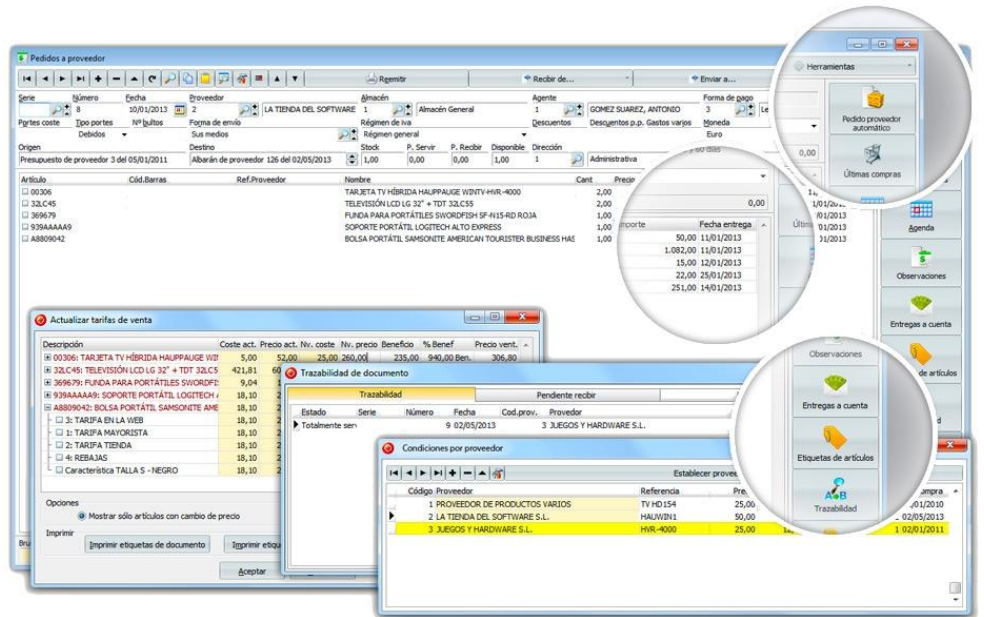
Pedidos a proveedor

Remitir
Recibir de...
Enviar a...
Herramientas

Serie
Número 8
Fecha 10/01/2013
Proveedor 2 LA TIENDA DEL SOFTWARE
Almacén 1 Almacén General
Agente 1 GOMEZ SUAREZ, ANTONIO
Forma de pago 3
Portes coste
Tipo portes Debidos
Nº bultos
Forma de envío Sus medios
Régimen de iva Régimen general
Descuentos
Descuentos p.p. Gastos varios
Moneda Euro
Origen Presupuesto de proveedor 3 del 05/01/2011
Destino Albarán de proveedor 126 del 02/05/2013
Stock 1,00
P. Servir 0,00
P. Recibir 0,00
Disponible 1,00
Dirección 1
Administrativa

Pedido proveedor automático
Últimas compras
Agenda
Observaciones
Entregas a cuenta

| Artículo | Cód.Barras | Ref.Proveedor | Nombre | Cant | Importe | Fecha entrega |
|---|---|---|---|---|---|---|
| 00306 | | | TARJETA TV HÍBRIDA HAUPPAUGE WINTV-HVR-4000 | 2,00 | 50,00 | 11/01/2013 |
| 32LC45 | | | TELEVISIÓN LCD LG 32" + TDT 32LC55 | 2,00 | 1.082,00 | 11/01/2013 |
| 369679 | | | FUNDA PARA PORTÁTILES SWORDFISH SF-N15-RD ROJA | 1,00 | 15,00 | 12/01/2013 |
| 939AAAAA9 | | | SOPORTE PORTÁTIL LOGITECH ALTO EXPRESS | 1,00 | 22,00 | 25/01/2013 |
| A8809042 | | | BOLSA PARA PORTÁTIL SAMSONITE AMERICAN TOURISTER BUSINESS HAS | 1,00 | 251,00 | 14/01/2013 |

0,00
0,00

Actualizar tarifas de venta

| Descripción | Coste act. | Precio act. | Nv. coste | Nv. precio | Beneficio | % Benef | Precio vent. |
|---|---|---|---|---|---|---|---|
| 00306: TARJETA TV HÍBRIDA HAUPPAUGE WI | 5,00 | 52,00 | 25,00 | 260,00 | 235,00 | 940,00 Ben. | 306,80 |
| 32LC45: TELEVISIÓN LCD LG 32" + TDT 32LC5 | 421,81 | 60 | | | | | |
| 369679: FUNDA PARA PORTÁTILES SWORDFI | 9,04 | 1 | | | | | |
| 939AAAAA9: SOPORTE PORTÁTIL LOGITECH | 18,10 | 2 | | | | | |
| A8809042: BOLSA PORTÁTIL SAMSONITE AME | 18,10 | 2 | | | | | |
| 3: TARIFA EN LA WEB | 18,10 | | | | | | |
| 1: TARIFA MAYORISTA | 18,10 | | | | | | |
| 2: TARIFA TIENDA | 18,10 | | | | | | |
| 4: REBAJAS | 18,10 | | | | | | |
| Característica TALLA S - NEGRO | 18,10 | | | | | | |

Opciones
Mostrar sólo artículos con cambio de precio
Imprimir
Imprimir etiquetas de documento
Imprimir etiq
Aceptar

Trazabilidad de documento
Trazabilidad
Pendiente recibir

| Estado | Serie | Número | Fecha | Cod.prov. | Proveedor |
|---|---|---|---|---|---|
| Totalmente serv | | 9 | 02/05/2013 | 3 | JUEGOS Y HARDWARE S.L. |

Observaciones
Entregas a cuenta
Etiquetas de artículos
Trazabilidad

Condiciones por proveedor
Establecer proveedor

| Código | Proveedor | Referencia | Pre | compra |
|---|---|---|---|---|
| 1 | PROVEEDOR DE PRODUCTOS VARIOS | TV HD154 | 25,00 | 02/01/2010 |
| 2 | LA TIENDA DEL SOFTWARE S.L. | HAUWIN1 | 50,00 | 1 02/05/2013 |
| 3 | JUEGOS Y HARDWARE S.L. | HVR-4000 | 25,00 | 1 02/01/2011 |